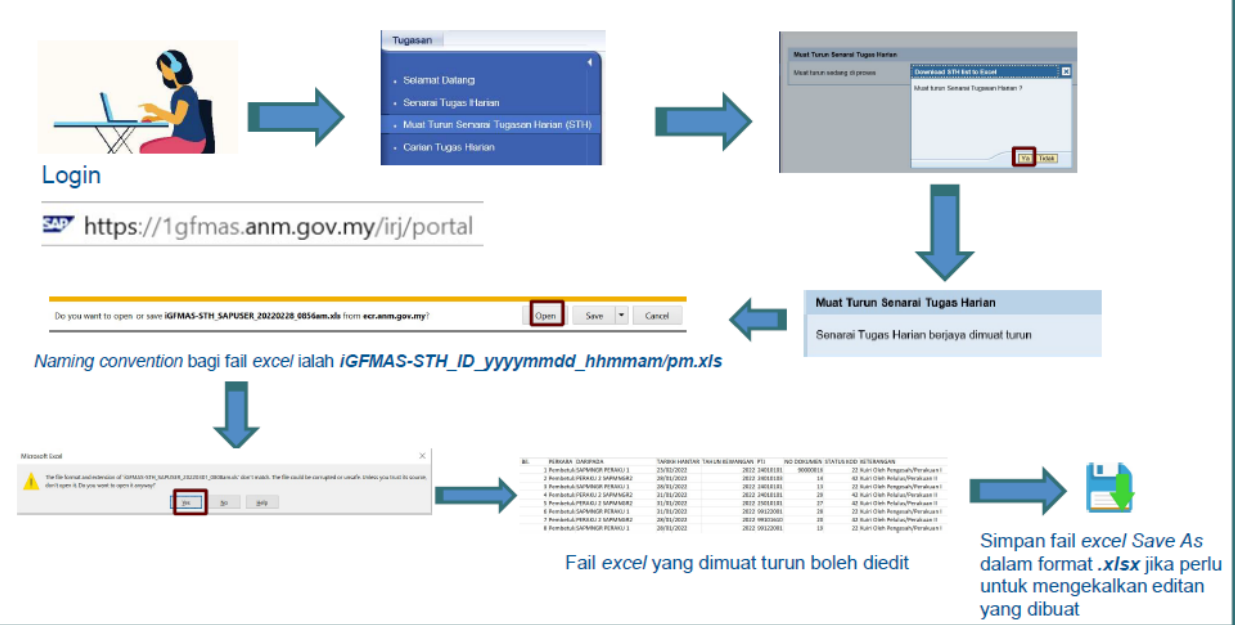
Login

https://1gfmas.anm.gov.my/irj/portal

Tugasan

Selamat Datang

Senarai Tugas Harian

Muat Turun Senarai Tugasan Harian (STH)

Carian Tugas Harian

Muat Turun Senarai Tugas Harian

Muat turun sedang di proses

Download STH list to Excel

Muat turun Senarai Tugasan Harian ?

Ya Tidak

Muat Turun Senarai Tugas Harian

Senarai Tugas Harian berjaya dimuat turun

Do you want to open or save iGFMAS-STH_SAPUSER_20220228_0856am.xls from ecr.anm.gov.my?

Open Save Cancel

*Naming convention* bagi fail *excel* ialah ***iGFMAS-STH_ID_yyyymmdd_hhmmam/pm.xls***

Microsoft Excel

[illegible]

Yes No Help

Fail *excel* yang dimuat turun boleh diedit

Simpan fail *excel Save As* dalam format ***.xlsx*** jika perlu untuk mengekalkan editan yang dibuat